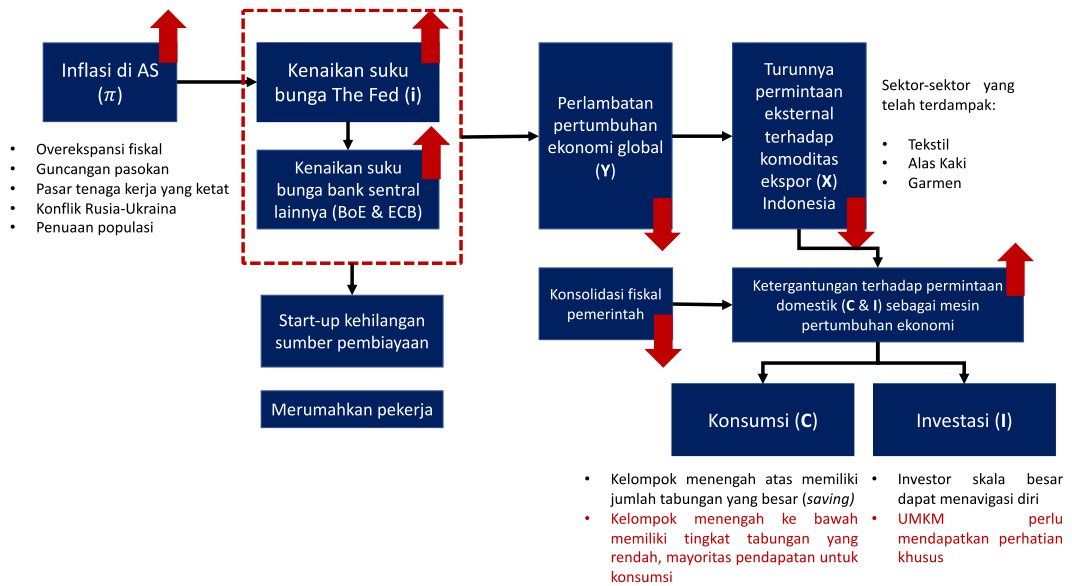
Inflasi di AS ($\pi$)

- Overekspansi fiskal
- Guncangan pasokan
- Pasar tenaga kerja yang ketat
- Konflik Rusia-Ukraina
- Penuaan populasi

Kenaikan suku bunga The Fed (**i**)

Kenaikan suku bunga bank sentral lainnya (BoE & ECB)

Start-up kehilangan sumber pembiayaan

Merumahkan pekerja

Perlambatan pertumbuhan ekonomi global (**Y**)

Turunnya permintaan eksternal terhadap komoditas ekspor (**X**) Indonesia

Sektor-sektor yang telah terdampak:

- Tekstil
- Alas Kaki
- Garmen

Konsolidasi fiskal pemerintah

Ketergantungan terhadap permintaan domestik (**C** & **I**) sebagai mesin pertumbuhan ekonomi

Konsumsi (**C**)

Investasi (**I**)

- Kelompok menengah atas memiliki jumlah tabungan yang besar (*saving*)
- Kelompok menengah ke bawah memiliki tingkat tabungan yang rendah, mayoritas pendapatan untuk konsumsi

- Investor skala besar dapat menavigasi diri
- UMKM perlu mendapatkan perhatian khusus